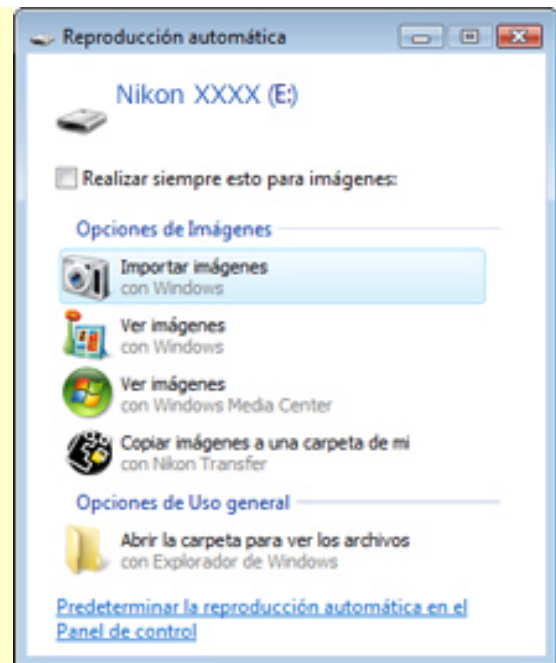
Reproducción automática

Nikon XXXX (E:)

Realizar siempre esto para imágenes:

Opciones de Imágenes

Importar imágenes
con Windows

Ver imágenes
con Windows

Ver imágenes
con Windows Media Center

Copiar imágenes a una carpeta de mi
con Nikon Transfer

Opciones de Uso general

Abrir la carpeta para ver los archivos
con Explorador de Windows

Predeterminar la reproducción automática en el Panel de control